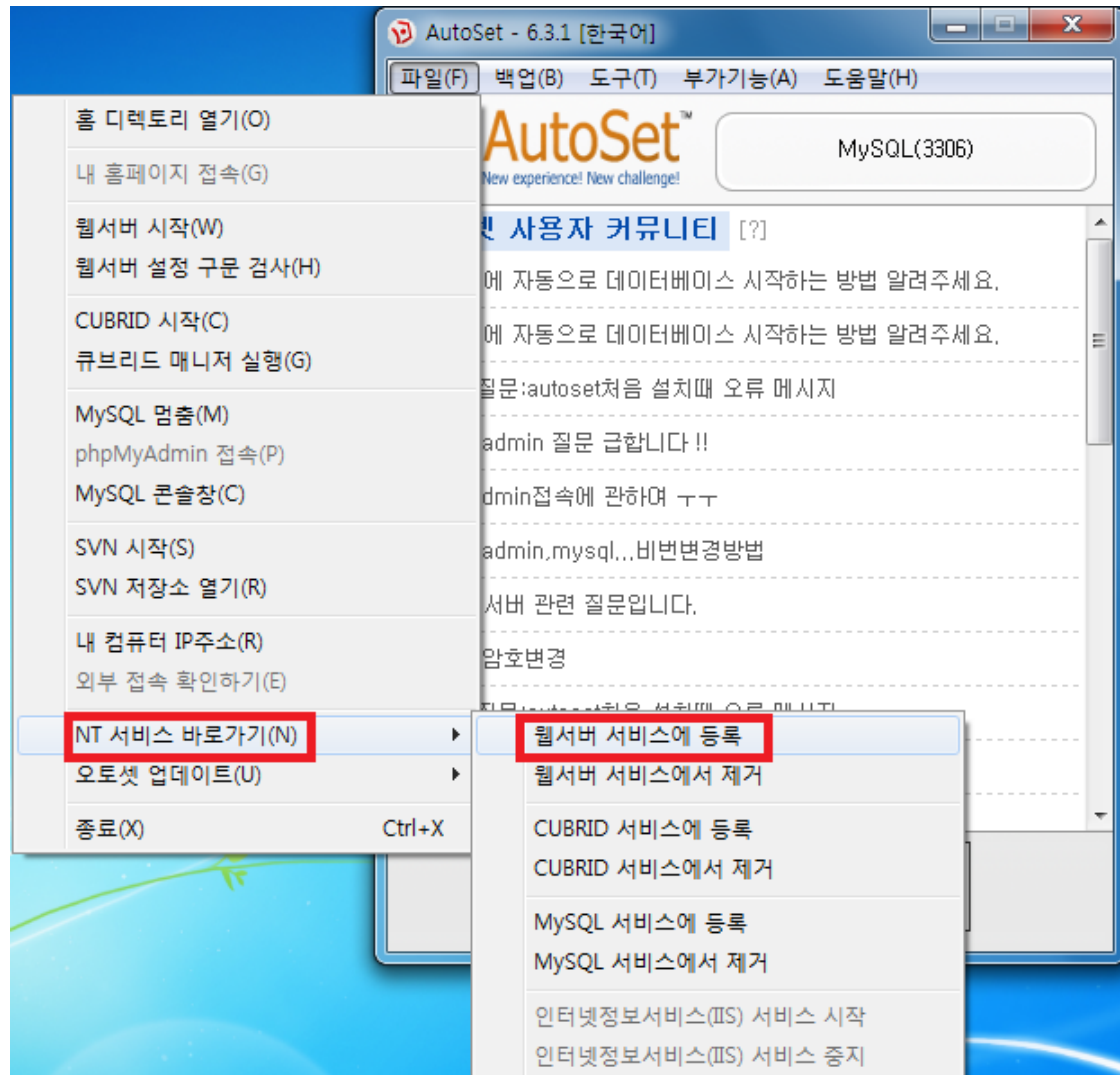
AutoSet - 6.3.1 [한국어]

파일(F) 백업(B) 도구(T) 부가기능(A) 도움말(H)

AutoSet™
New experience! New challenge!

MySQL(3306)

셋 사용자 커뮤니티 [?]

에 자동으로 데이터베이스 시작하는 방법 알려주세요.

에 자동으로 데이터베이스 시작하는 방법 알려주세요.

질문:autoset처음 설치때 오류 메시지

admin 질문 급합니다 !!

dmin접속에 관하여 ㅜㅜ

admin,mysql...비번변경방법

서버 관련 질문입니다.

암호변경

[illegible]

홈 디렉토리 열기(O)

내 홈페이지 접속(G)

웹서버 시작(W)
웹서버 설정 구문 검사(H)

CUBRID 시작(C)
큐브리드 매니저 실행(G)

MySQL 멈춤(M)
phpMyAdmin 접속(P)
MySQL 콘솔창(C)

SVN 시작(S)
SVN 저장소 열기(R)

내 컴퓨터 IP주소(R)
외부 접속 확인하기(E)

NT 서비스 바로가기(N)
오토셋 업데이트(U)

종료(X) Ctrl+X

웹서버 서비스에 등록
웹서버 서비스에서 제거

CUBRID 서비스에 등록
CUBRID 서비스에서 제거

MySQL 서비스에 등록
MySQL 서비스에서 제거

인터넷정보서비스(IIS) 서비스 시작
인터넷정보서비스(IIS) 서비스 중지